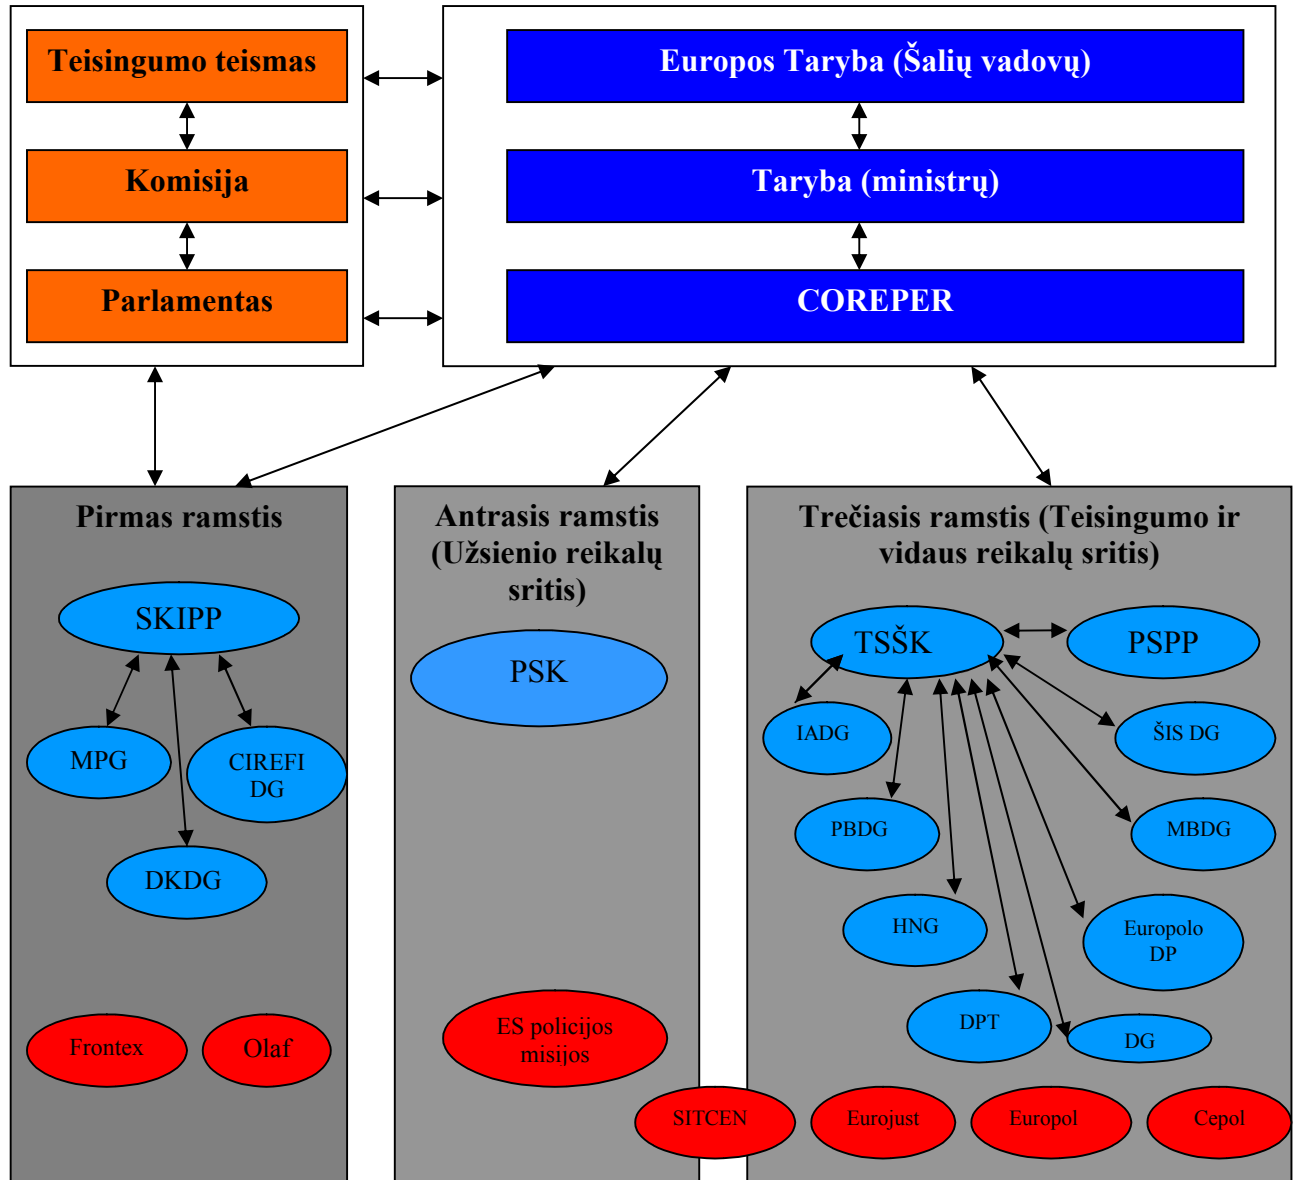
Teisingumo teismas

Komisija

Parlamentas

Europos Taryba (Šalių vadovų)

Taryba (ministrų)

COREPER

Pirmas ramstis

SKIPP

MPG

CIREFI DG

DKDG

Frontex

Olaf

Antrasis ramstis (Užsienio reikalų sritis)

PSK

ES policijos misijos

SITCEN

Trečiasis ramstis (Teisingumo ir vidaus reikalų sritis)

TSŠK

PSPP

IADG

ŠIS DG

PBDG

MBDG

HNG

Europolo DP

DPT

DG

Eurojust

Europol

Cepol